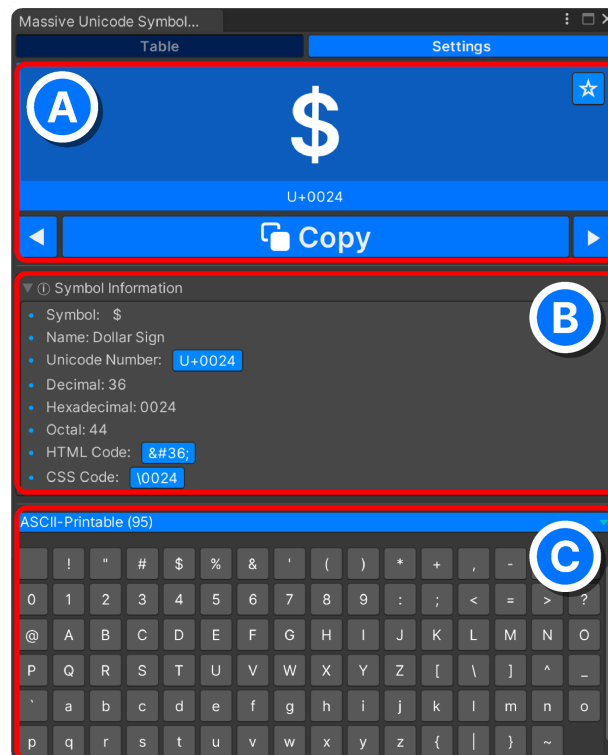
Massive Unicode Symbol...

Table | Settings

A

$

U+0024

Copy

Symbol Information

B

- Symbol: $
- Name: Dollar Sign
- Unicode Number: U+0024
- Decimal: 36
- Hexadecimal: 0024
- Octal: 44
- HTML Code: &#36;
- CSS Code: \0024

ASCII-Printable (95)

C

|  | ! | " | # | $ | % | & | ' | ( | ) | * | + | , | - |  |  |
|---|---|---|---|---|---|---|---|---|---|---|---|---|---|---|---|
| 0 | 1 | 2 | 3 | 4 | 5 | 6 | 7 | 8 | 9 | : | ; | < | = | > | ? |
| @ | A | B | C | D | E | F | G | H | I | J | K | L | M | N | O |
| P | Q | R | S | T | U | V | W | X | Y | Z | [ | \ | ] | ^ | _ |
| ` | a | b | c | d | e | f | g | h | i | j | k | l | m | n | o |
| p | q | r | s | t | u | v | w | x | y | z | { | \| | } | ~ |  |